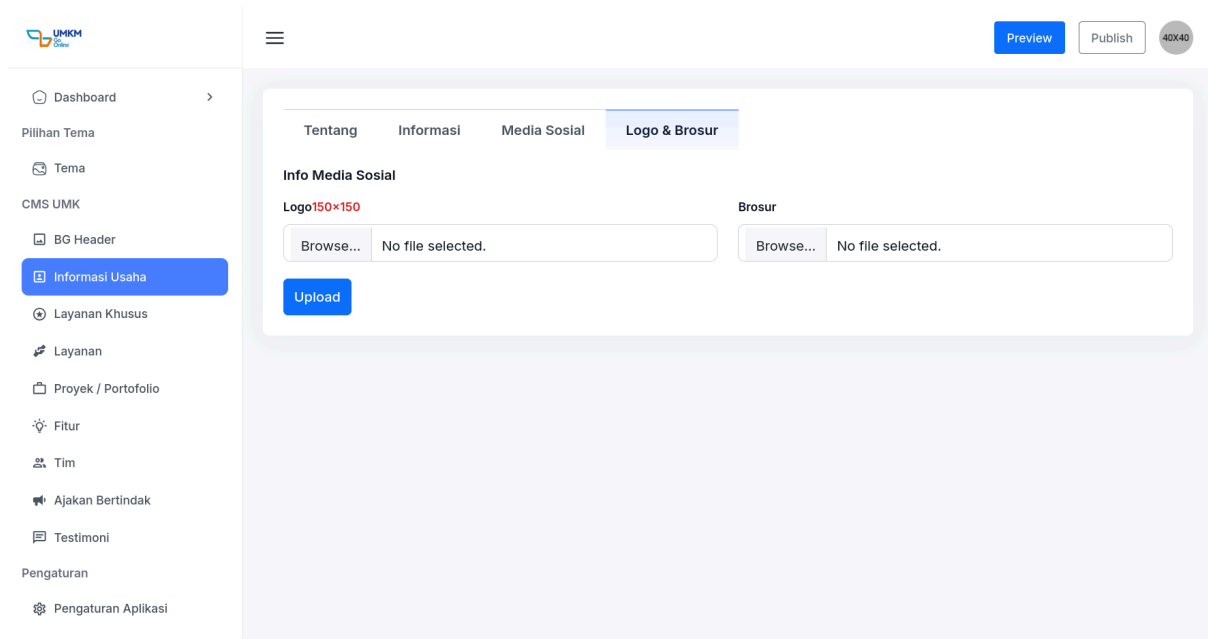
UMKM Go Online

Dashboard

Pilihan Tema

Tema

CMS UMK

BG Header

Informasi Usaha

Layanan Khusus

Layanan

Proyek / Portofolio

Fitur

Tim

Ajakan Bertindak

Testimoni

Pengaturan

Pengaturan Aplikasi

Preview Publish 40X40

Tentang Informasi Media Sosial Logo & Brosur

Info Media Sosial

Logo150×150

Browse... No file selected.

Brosur

Browse... No file selected.

Upload